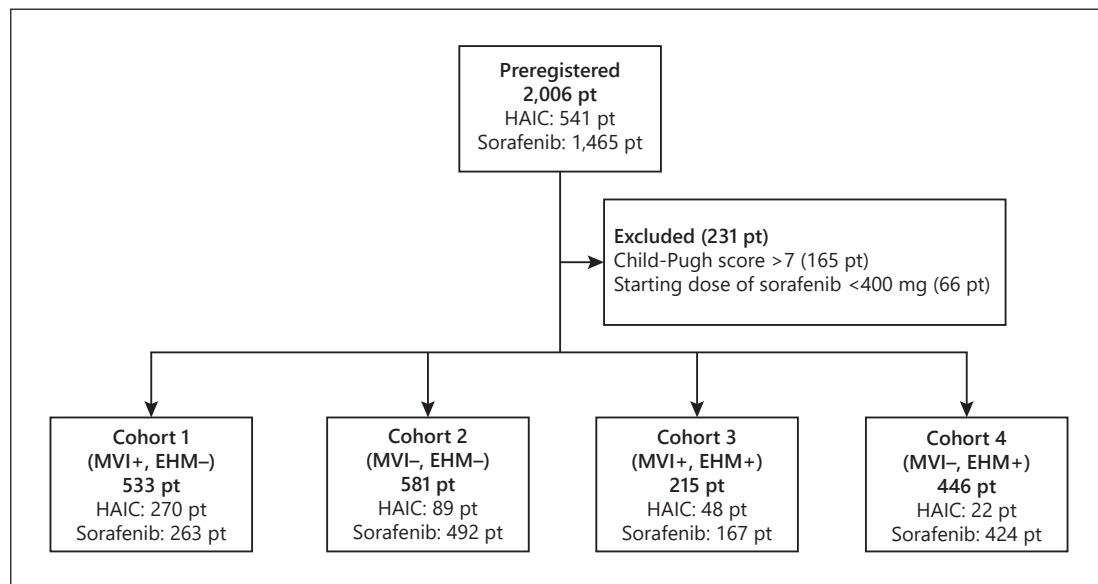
Preregistered
2,006 pt
HAIC: 541 pt
Sorafenib: 1,465 pt

Excluded (231 pt)
Child-Pugh score >7 (165 pt)
Starting dose of sorafenib <400 mg (66 pt)

Cohort 1
(MVI+, EHM–)
533 pt
HAIC: 270 pt
Sorafenib: 263 pt

Cohort 2
(MVI–, EHM–)
581 pt
HAIC: 89 pt
Sorafenib: 492 pt

Cohort 3
(MVI+, EHM+)
215 pt
HAIC: 48 pt
Sorafenib: 167 pt

Cohort 4
(MVI–, EHM+)
446 pt
HAIC: 22 pt
Sorafenib: 424 pt